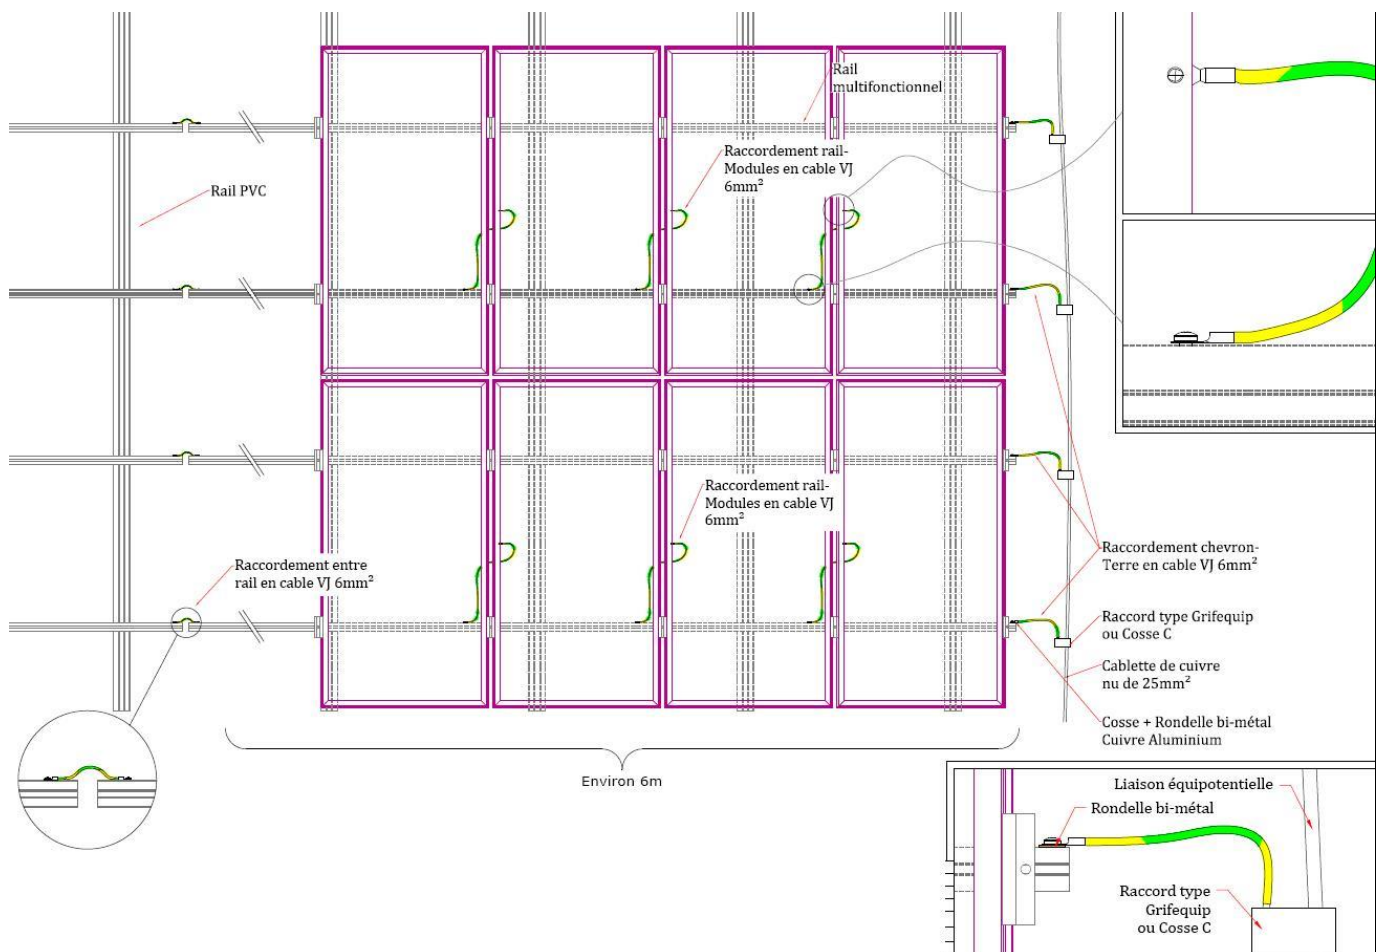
Rail multifonctionnel

Raccordement rail-Modules en cable VJ 6mm²

Rail PVC

Raccordement rail-Modules en cable VJ 6mm²

Raccordement chevron-Terre en cable VJ 6mm²

Raccordement entre rail en cable VJ 6mm²

Raccord type Grifequip ou Cosse C

Cablette de cuivre nu de 25mm²

Cosse + Rondelle bi-métal Cuivre Aluminium

Environ 6m

Liaison équipotentielle

Rondelle bi-métal

Raccord type Grifequip ou Cosse C